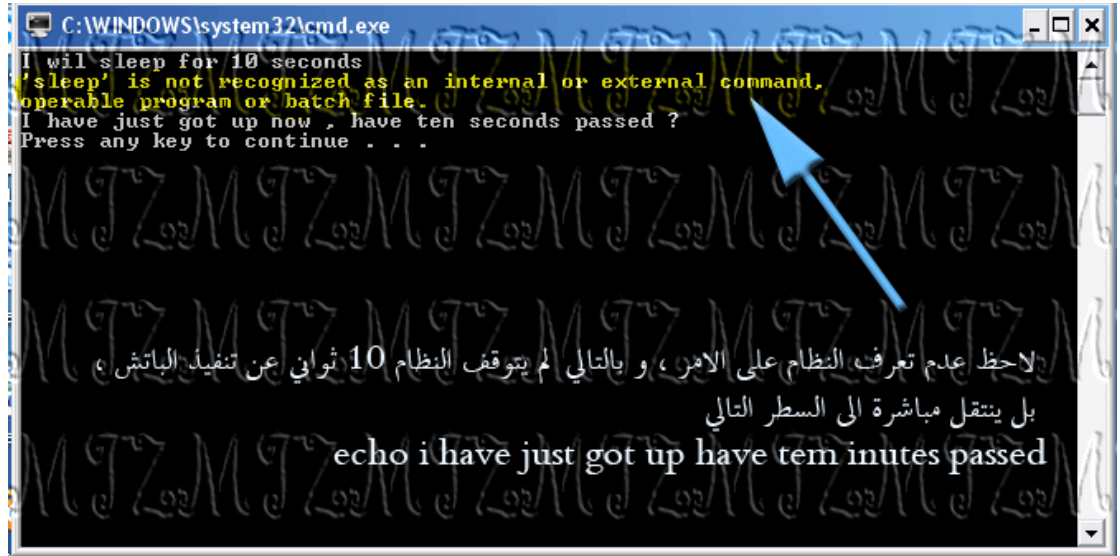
C:\WINDOWS\system32\cmd.exe

I wil sleep for 10 seconds
'sleep' is not recognized as an internal or external command,
operable program or batch file.
I have just got up now , have ten seconds passed ?
Press any key to continue . . .

لاحظ عدم تعرف النظام على الامر ، و بالتالي لم يتوقف النظام 10 ثواني عن تنفيذ الباتش ، بل ينتقل مباشرة الى السطر التالي

echo i have just got up have tem inutes passed